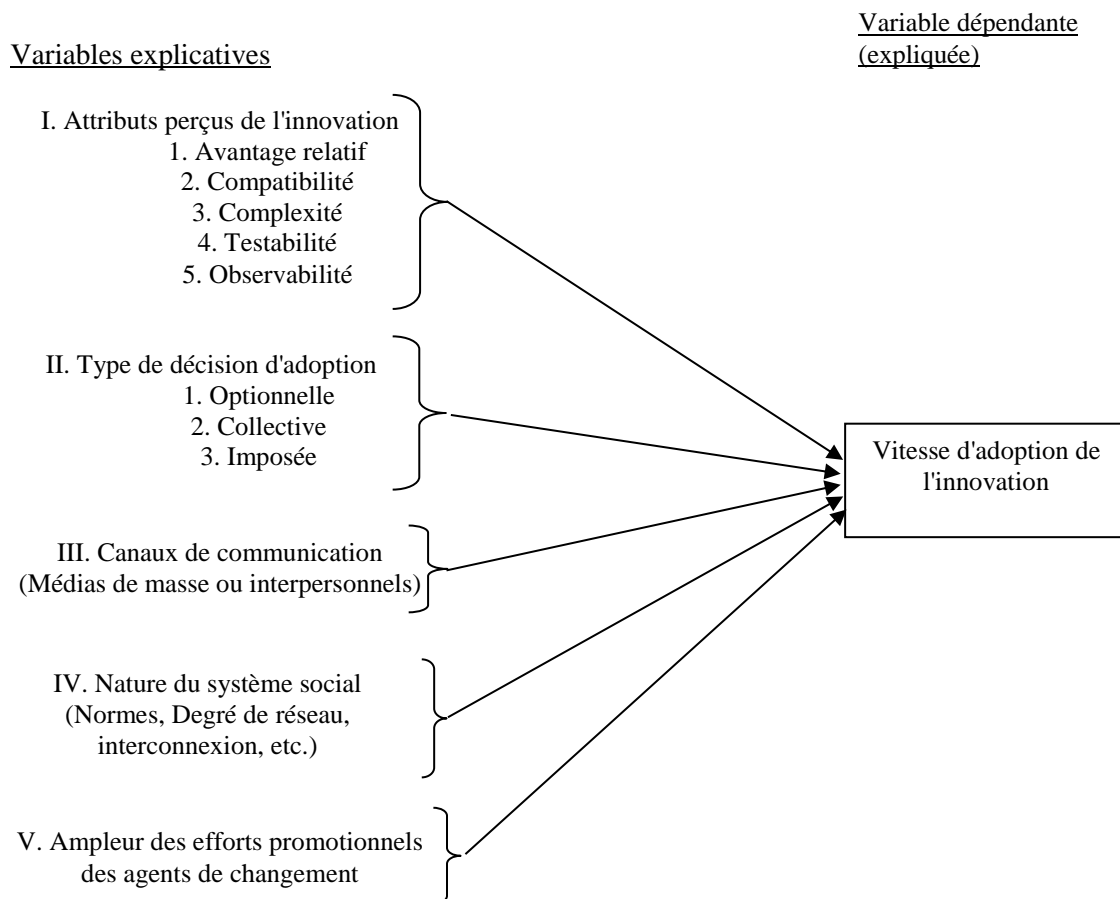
Variables explicatives

Variable dépendante (expliquée)

I. Attributs perçus de l'innovation
1. Avantage relatif
2. Compatibilité
3. Complexité
4. Testabilité
5. Observabilité

II. Type de décision d'adoption
1. Optionnelle
2. Collective
3. Imposée

III. Canaux de communication
(Médias de masse ou interpersonnels)

IV. Nature du système social
(Normes, Degré de réseau, interconnexion, etc.)

V. Ampleur des efforts promotionnels des agents de changement

Vitesse d'adoption de l'innovation